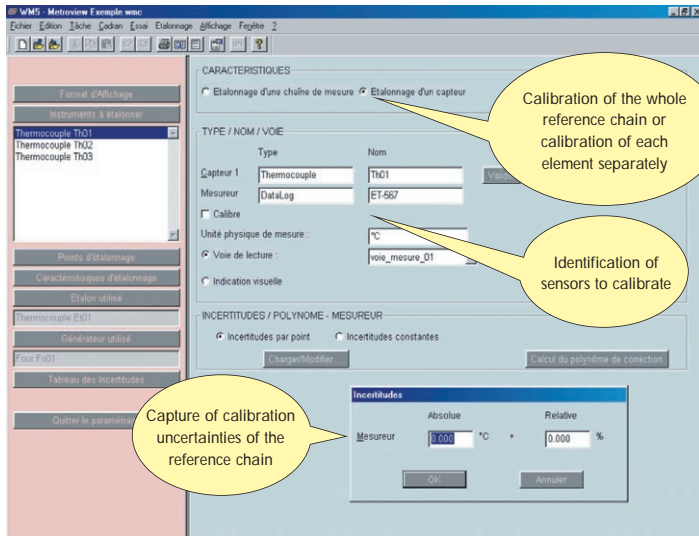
WM5 - Metroview Exemple.wmc

Fichier Edition Tâche Cadrian Essai Etalonnage Affichage Fenêtre ?

Format d'Affichage

Instruments à étalonner

Thermocouple Th01
Thermocouple Th02
Thermocouple Th03

Points d'étalonnage

Caractéristiques d'étalonnage

Etalon utilisé

Thermocouple Et01

Générateur utilisé

Four Fo01

Tableau des incertitudes

Quitter le paramétrage

CARACTERISTIQUES

Etalonnage d'une chaîne de mesure Etalonnage d'un capteur

Calibration of the whole reference chain or calibration of each element separately

TYPE / NOM / VOIE

Type Nom

Capteur 1 Thermocouple Th01 Valid

Mesureur DataLog ET-567

Calibre

Unité physique de mesure : °C

Voie de lecture : voie_mesure_01

Indication visuelle

Identification of sensors to calibrate

INCERTITUDES / POLYNOME - MESUREUR

Incertitudes par point Incertitudes constantes

Charger/Modifier

Calcul du polynôme de correction

Incertitudes

Absolue Relative

Mesureur 0.000 °C + 0.000 %

OK Annuler

Capture of calibration uncertainties of the reference chain